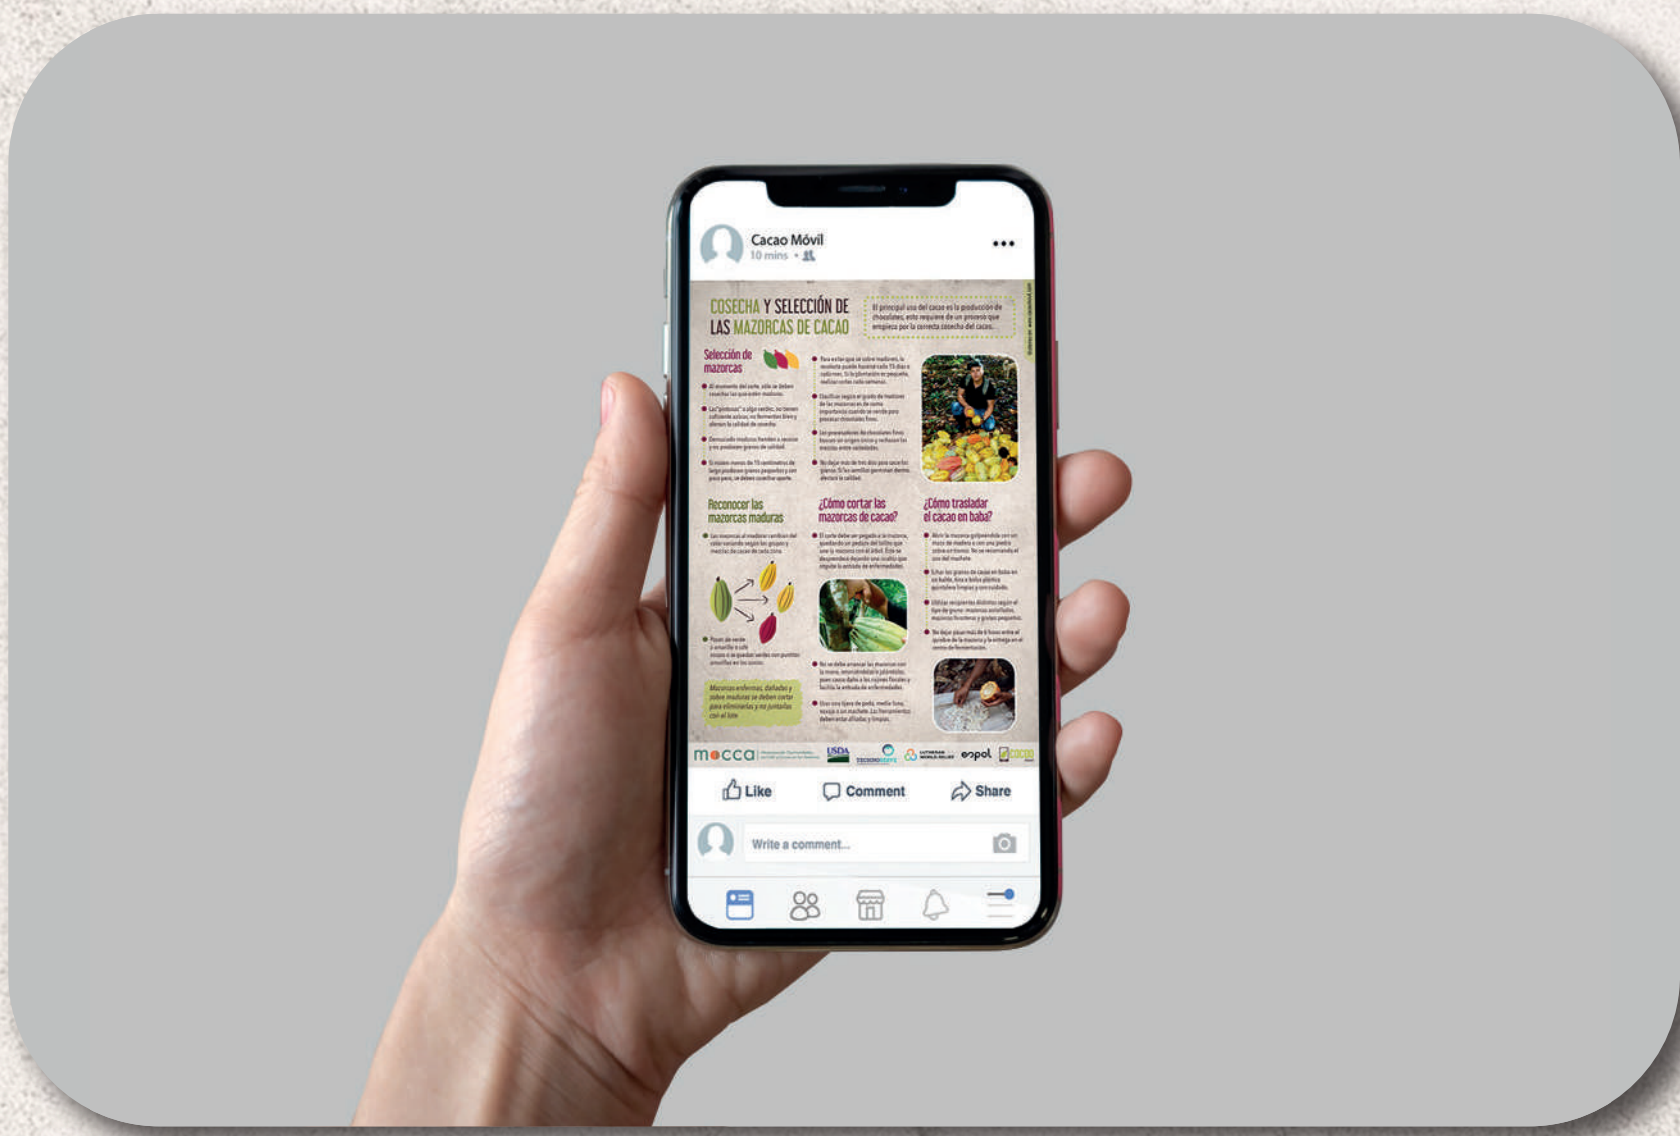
Cacao Móvil
10 mins •

COSECHA Y SELECCIÓN DE LAS MAZORCAS DE CACAO

El principal uso del cacao es la producción de chocolates, esto requiere de un proceso que empieza por la correcta cosecha del cacao.

Selección de mazorcas

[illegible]

Reconocer las mazorcas maduras

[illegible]

¿Cómo cortar las mazorcas de cacao?

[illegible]

¿Cómo trasladar el cacao en baba?

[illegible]

mocca USDA espol

Like
Comment
Share

Write a comment...